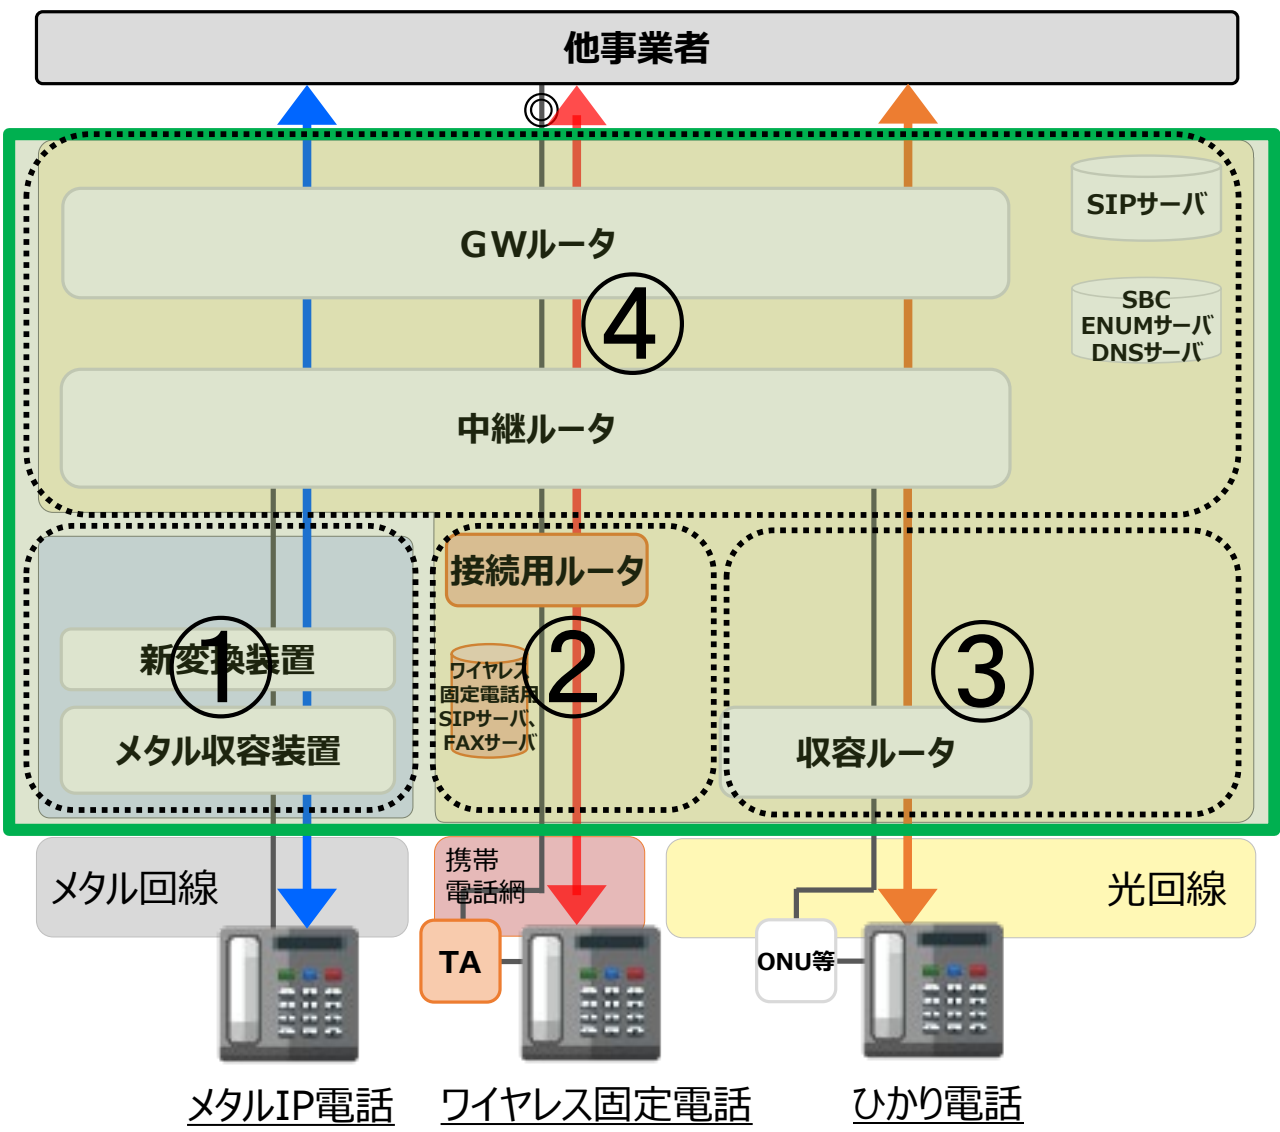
他事業者

◎

GWルータ

SIPサーバ

④

SBC
ENUMサーバ
DNSサーバ

中継ルータ

接続用ルータ

①

新変換装置

メタル収容装置

ワイヤレス固定電話用SIPサーバ、FAXサーバ

②

③

収容ルータ

メタル回線

携帯電話網

光回線

TA

ONU等

メタルIP電話

ワイヤレス固定電話

ひかり電話